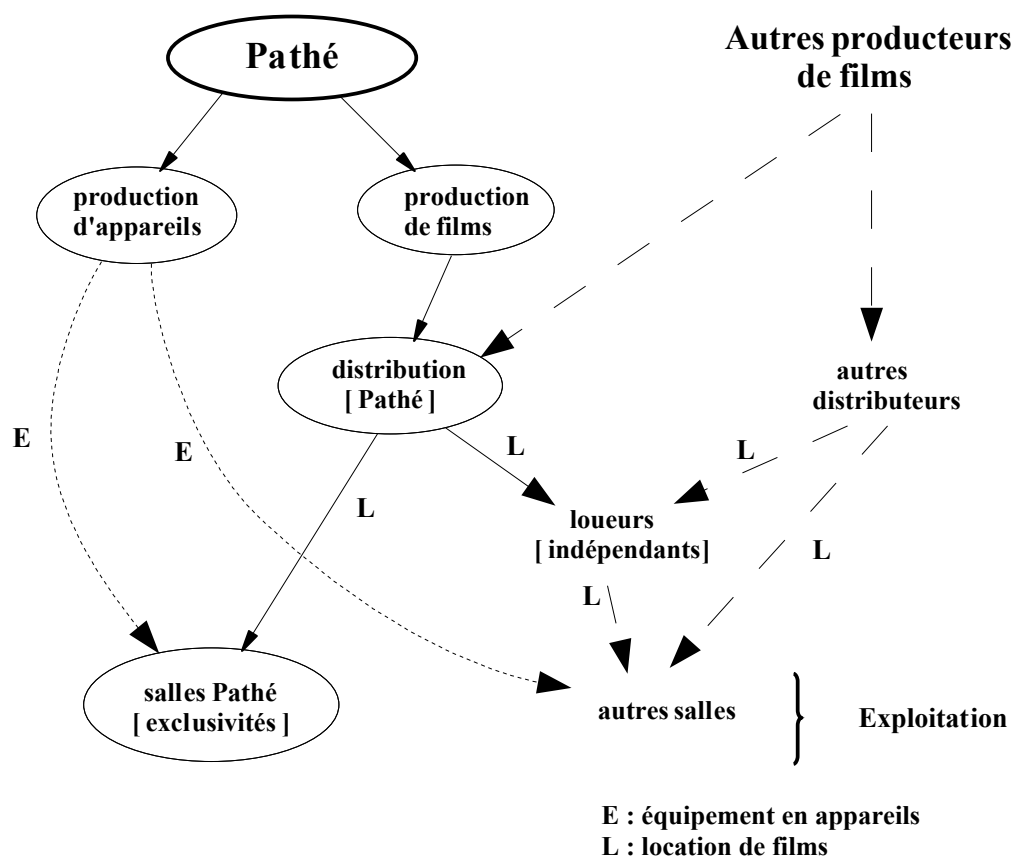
Pathé

Autres producteurs de films

production d'appareils

production de films

distribution [ Pathé ]

autres distributeurs

E

E

L

L

L

L

L

loueurs [ indépendants]

salles Pathé [ exclusivités ]

autres salles

Exploitation

E : équipement en appareils
L : location de films